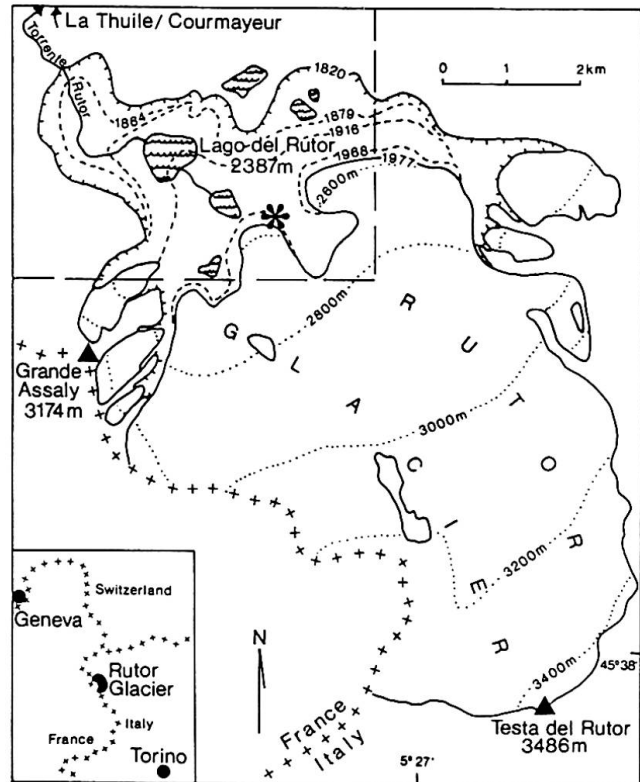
La Thuile/ Courmayeur

Torrente Rutor

1820

0 1 2km

1864

1879

1916

Lago del Rutor 2387m

1988

1977

2800m

2800m

G L A C I E R

R U T O R

Grande Assaly 3174m

3000m

3200m

3400m

45°38'

Switzerland

Geneva

Rutor Glacier

Italy

France

Torino

N

France

Italy

5°27'

Testa del Rutor 3486m